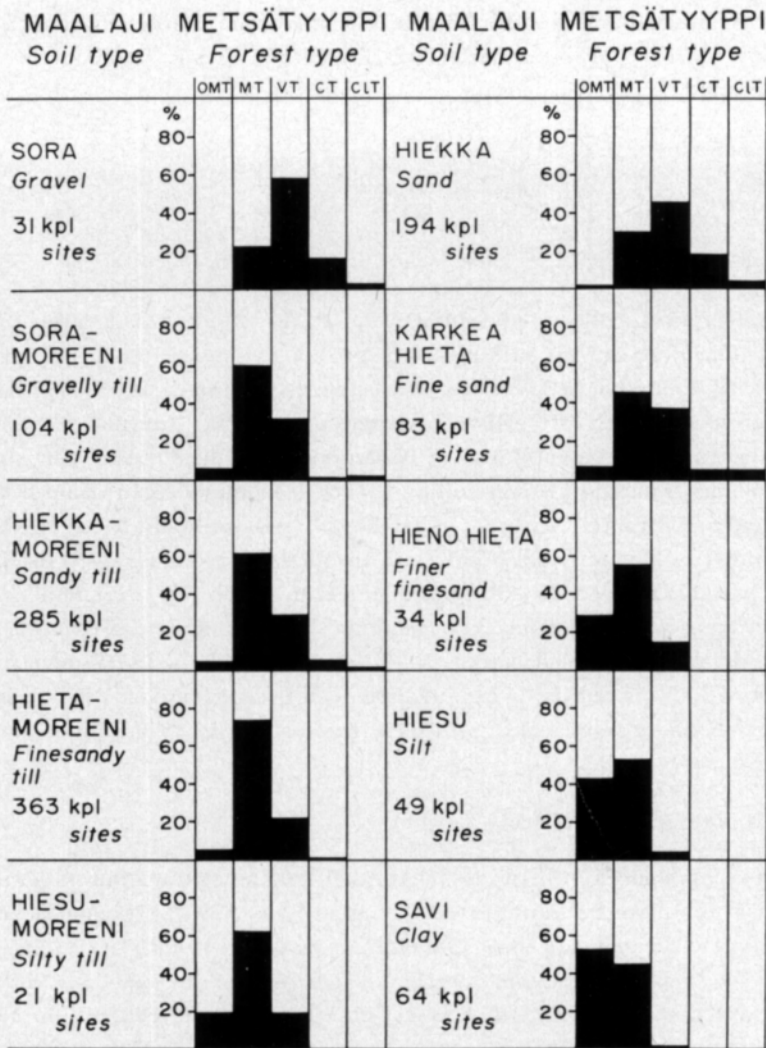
| MAALAJI *Soil type* | METSÄTYYPPI *Forest type* | MAALAJI *Soil type* | METSÄTYYPPI *Forest type* |
|---|---|---|---|
| | OMT MT VT CT ClT | | OMT MT VT CT ClT |
| SORA *Gravel* 31 kpl *sites* | % 80- 60- 40- 20- | HIEKKA *Sand* 194 kpl *sites* | % 80- 60- 40- 20- |
| SORA-MOREENI *Gravelly till* 104 kpl *sites* | 80- 60- 40- 20- | KARKEA HIETA *Fine sand* 83 kpl *sites* | 80- 60- 40- 20- |
| HIEKKA-MOREENI *Sandy till* 285 kpl *sites* | 80- 60- 40- 20- | HIENO HIETA *Finer finesand* 34 kpl *sites* | 80- 60- 40- 20- |
| HIETA-MOREENI *Finesandy till* 363 kpl *sites* | 80- 60- 40- 20- | HIESU *Silt* 49 kpl *sites* | 80- 60- 40- 20- |
| HIESU-MOREENI *Silty till* 21 kpl *sites* | 80- 60- 40- 20- | SAVI *Clay* 64 kpl *sites* | 80- 60- 40- 20- |